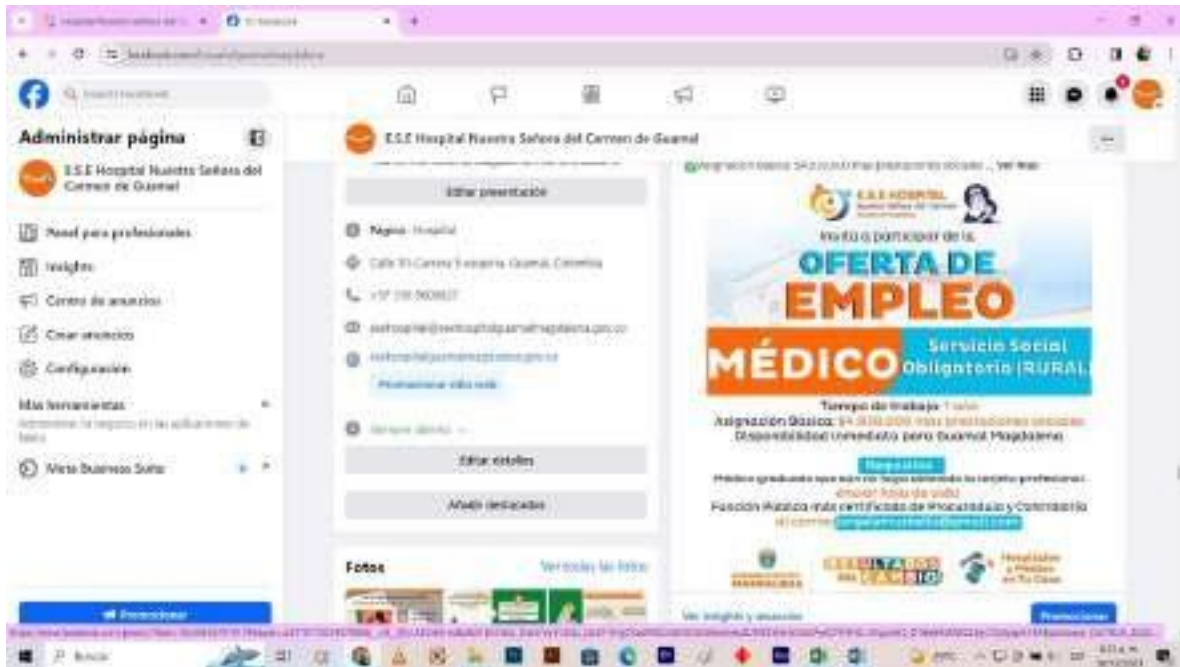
Administrar página

E.S.E Hospital Nuestra Señora del Carmen de Guamal

Panel para profesionales

Insights

Centro de anuncios

Crear anuncios

Configuración

Más herramientas

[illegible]

Meta Business Suite

Promocionar

E.S.E Hospital Nuestra Señora del Carmen de Guamal

Editar presentación

Página · Hospital

Calle 10 Carrera 5 esquina Guamal, Colombia

+57 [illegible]

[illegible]

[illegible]

Promocionar sitio web

Siempre abierto

Editar detalles

Añadir destacados

Fotos

Ver todas las fotos

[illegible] Ver más

E.S.E HOSPITAL

Invita a participar de la

OFERTA DE EMPLEO

MÉDICO

Servicio Social Obligatorio (RURAL)

Tiempo de trabajo: 1 año

Asignación Básica: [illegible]

Disponibilidad inmediata para Guamal Magdalena

Requisitos

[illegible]

Enviar hoja de vida

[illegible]

Ver insights y anuncios

Promocionar

Buscar